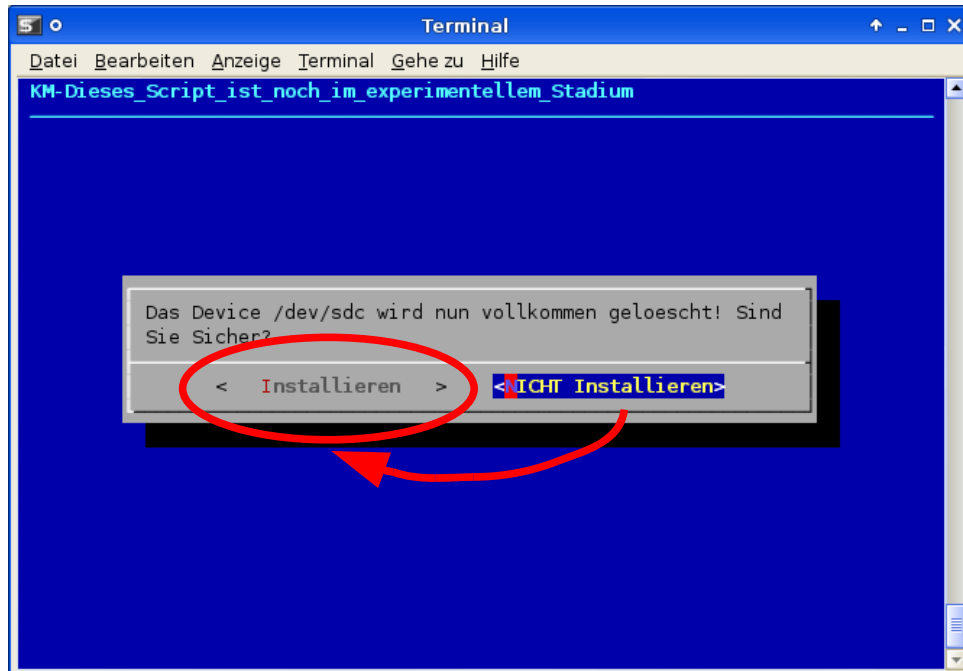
Terminal

Datei Bearbeiten Anzeige Terminal Gehe zu Hilfe

KM-Dieses_Script_ist_noch_im_experimentellem_Stadium

Das Device /dev/sdc wird nun vollkommen geloescht! Sind Sie Sicher?

< Installieren > <NICHT Installieren>